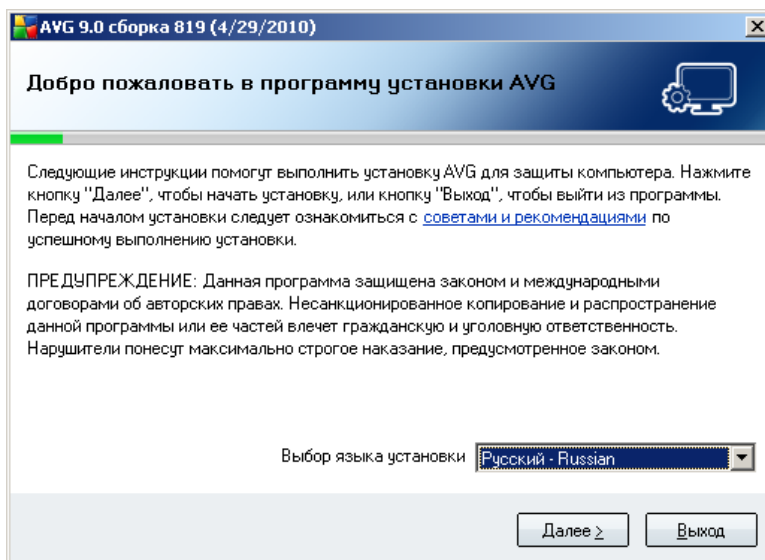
AVG 9.0 сборка 819 (4/29/2010)

Добро пожаловать в программу установки AVG

Следующие инструкции помогут выполнить установку AVG для защиты компьютера. Нажмите кнопку "Далее", чтобы начать установку, или кнопку "Выход", чтобы выйти из программы. Перед началом установки следует ознакомиться с советами и рекомендациями по успешному выполнению установки.

ПРЕДУПРЕЖДЕНИЕ: Данная программа защищена законом и международными договорами об авторских правах. Несанкционированное копирование и распространение данной программы или ее частей влечет гражданскую и уголовную ответственность. Нарушители понесут максимально строгое наказание, предусмотренное законом.

Выбор языка установки Русский - Russian

Далее > Выход